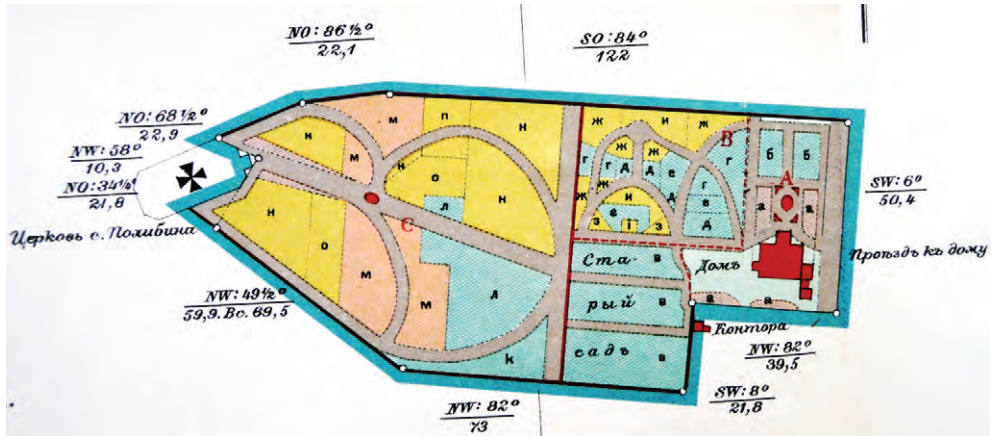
NO: 86½°
22,1

SO: 84°
122

NO: 68½°
22,9

NW: 58°
10,3

NO: 34½°
21,8

Церковь с. Полибина

SW: 6°
50,4

Проѣздъ къ дому

NW: 49½°
59,9. Вс. 69,5

NW: 82°
39,5

SW: 8°
21,8

NW: 82°
73

н м п н
м н
о
н л
о C н
м
м л
к

ж и ж
г г ж ж г B
ж А д е г
ж и г
з е в
з I з А

б б
A
а а

Ста- в
рый в
садъ в

Домъ
а а

Контора